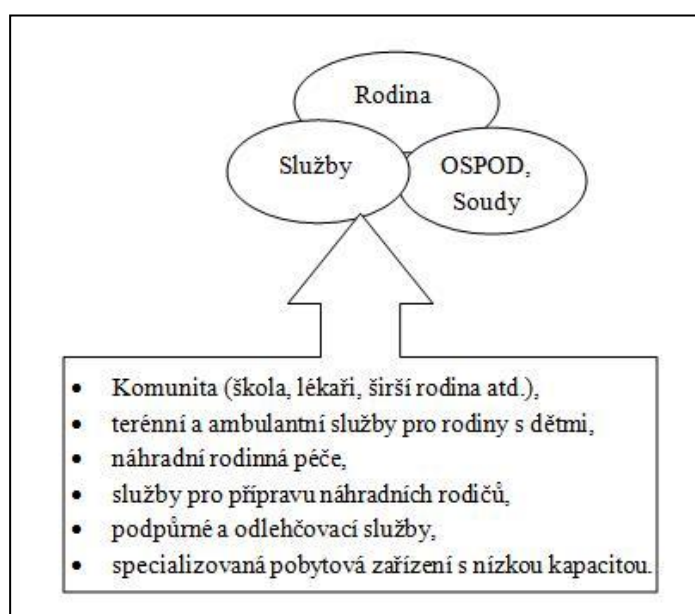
Rodina

Služby

OSPOD, Soudy

- Komunita (škola, lékaři, širší rodina atd.),
- terénní a ambulantní služby pro rodiny s dětmi,
- náhradní rodinná péče,
- služby pro přípravu náhradních rodičů,
- podpůrné a odlehčovací služby,
- specializovaná pobytová zařízení s nízkou kapacitou.